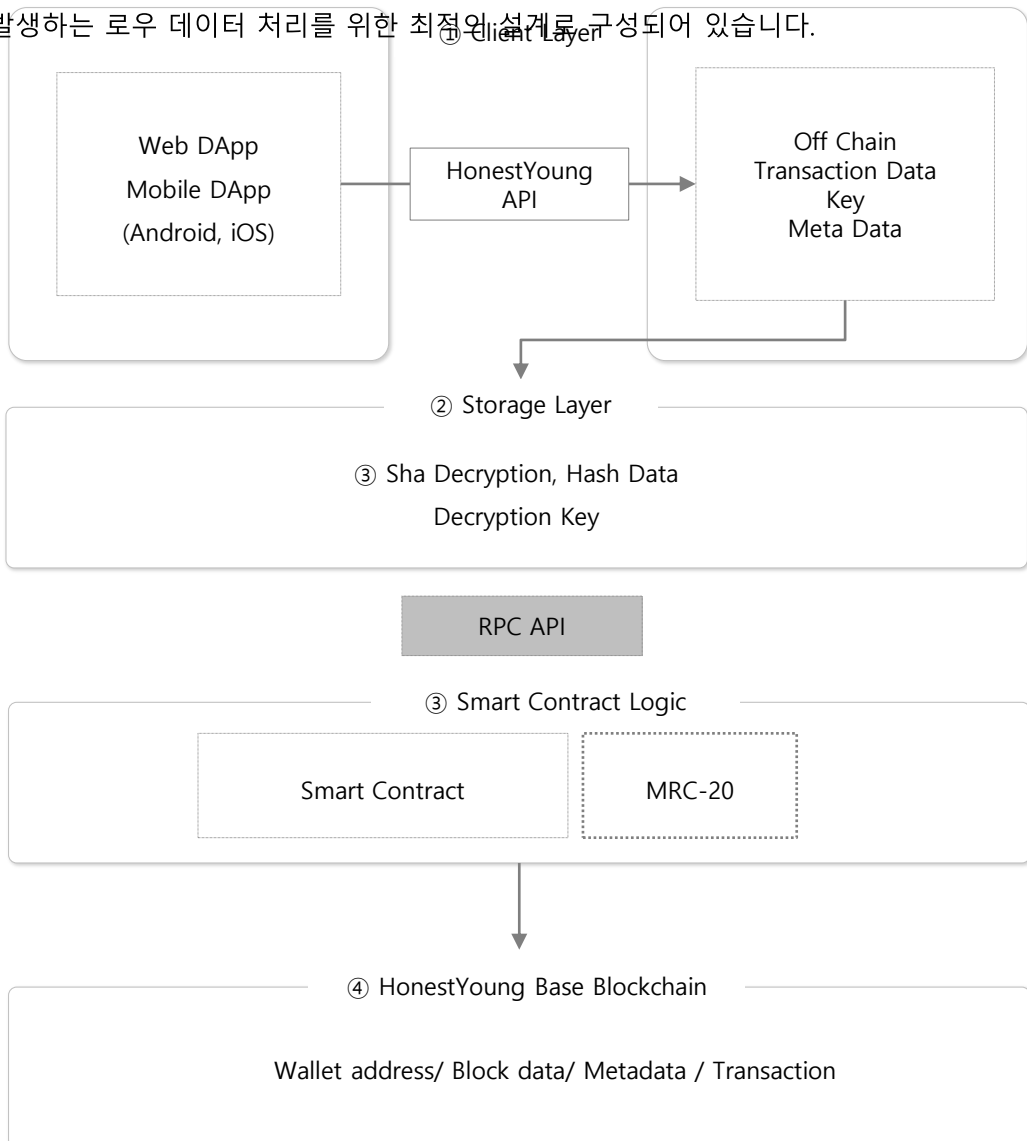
발생하는 로우 데이터 처리를 위한 최적의 설계로 구성되어 있습니다.

① Client Layer

Web DApp
Mobile DApp
(Android, iOS)

HonestYoung API

Off Chain
Transaction Data
Key
Meta Data

② Storage Layer

③ Sha Decryption, Hash Data
Decryption Key

RPC API

③ Smart Contract Logic

Smart Contract

MRC-20

④ HonestYoung Base Blockchain

Wallet address/ Block data/ Metadata / Transaction